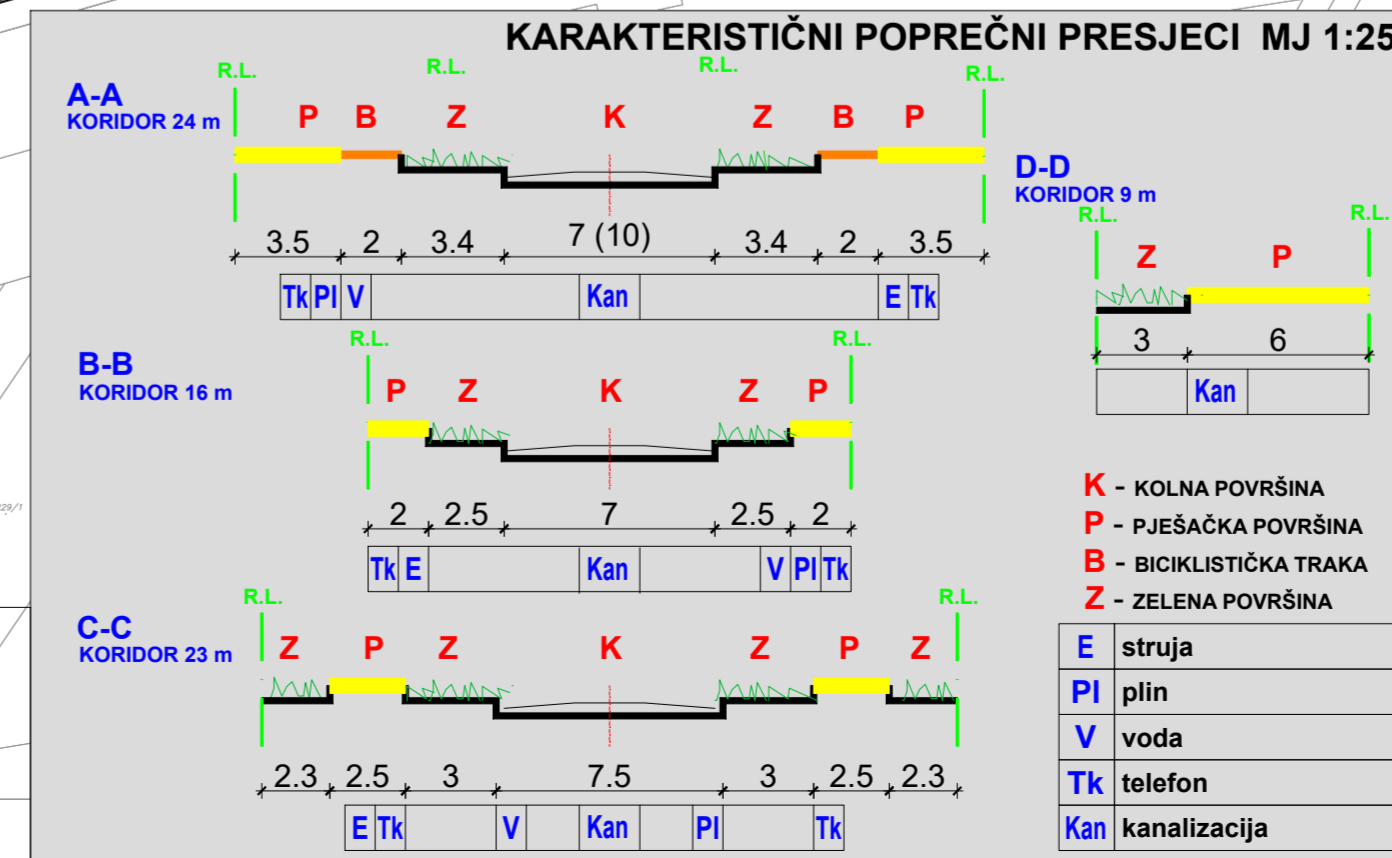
KARAKTERISTIČNI POPREČNI PRESJECI MJ 1:25

A-A
KORIDOR 24 m

R.L. R.L. R.L. R.L.

P B Z K Z B P

3.5 2 3.4 7 (10) 3.4 2 3.5

| Tk | Pl | V | | Kan | | E | Tk |
|---|---|---|---|---|---|---|---|

D-D
KORIDOR 9 m

R.L. R.L.

Z P

3 6

| | Kan | |
|---|---|---|

B-B
KORIDOR 16 m

R.L. R.L.

P Z K Z P

2 2.5 7 2.5 2

| Tk | E | | Kan | | V | Pl | Tk |
|---|---|---|---|---|---|---|---|

C-C
KORIDOR 23 m

R.L. R.L.

Z P Z K Z P Z

2.3 2.5 3 7.5 3 2.5 2.3

| E | Tk | | V | | Kan | | Pl | | Tk |
|---|---|---|---|---|---|---|---|---|---|

K - KOLNA POVRŠINA
P - PJEŠAČKA POVRŠINA
B - BICIKLISTIČKA TRAKA
Z - ZELENA POVRŠINA

| E | struja |
|---|---|
| Pl | plin |
| V | voda |
| Tk | telefon |
| Kan | kanalizacija |

29/1